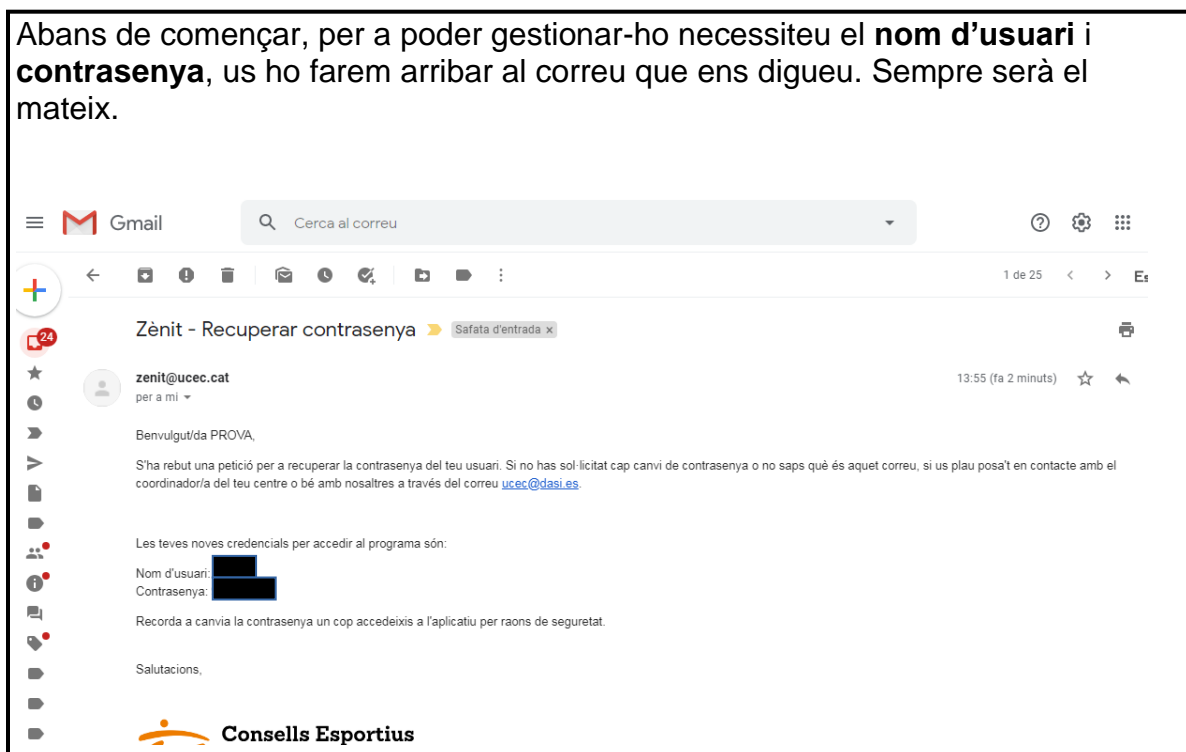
Abans de començar, per a poder gestionar-ho necessiteu el **nom d'usuari** i **contrasenya**, us ho farem arribar al correu que ens digueu. Sempre serà el mateix.

Gmail

Cerca al correu

1 de 25

Es

24

Zènit - Recuperar contrasenya Safata d'entrada ×

zenit@ucec.cat
per a mi

13:55 (fa 2 minuts)

Benvulgut/da PROVA,

S'ha rebut una petició per a recuperar la contrasenya del teu usuari. Si no has sol·licitat cap canvi de contrasenya o no saps què és aquet correu, si us plau posa't en contacte amb el coordinador/a del teu centre o bé amb nosaltres a través del correu ucec@dasi.es.

Les teves noves credencials per accedir al programa són:

Nom d'usuari: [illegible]
Contrasenya: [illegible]

Recorda a canvia la contrasenya un cop accedeixis a l'aplicatiu per raons de seguretat.

Salutacions,

Consells Esportius